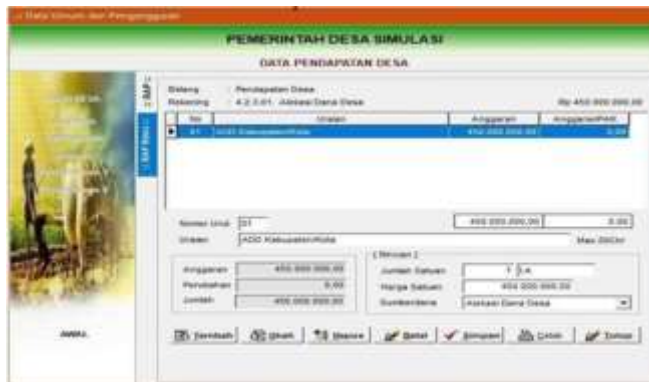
Data Umum dan Pengangguran

PEMERINTAH DESA SIMULASI

DATA PENDAPATAN DESA

RAP

Bidang : Pendapatan Desa
Rekening : 4.2.3.01. Alokasi Dana Desa

Rp 450.000.000,00

| No | Uraian | Anggaran | AnggaranPAK |
|---|---|---|---|
| 01 | ADD Kabupaten/Kota | 450.000.000,00 | 0,00 |

Nomor Urut 01
450.000.000,00 0,00
Uraian ADD Kabupaten/Kota
Max 200Chr

Anggaran 450.000.000,00
Perubahan 0,00
Jumlah 450.000.000,00

[ Rincian ]
Jumlah Satuan 1 Ls
Harga Satuan 450.000.000,00
SumberDana Alokasi Dana Desa

Tambah Ubah Hapus Batal Simpan Cetak Tutup

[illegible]